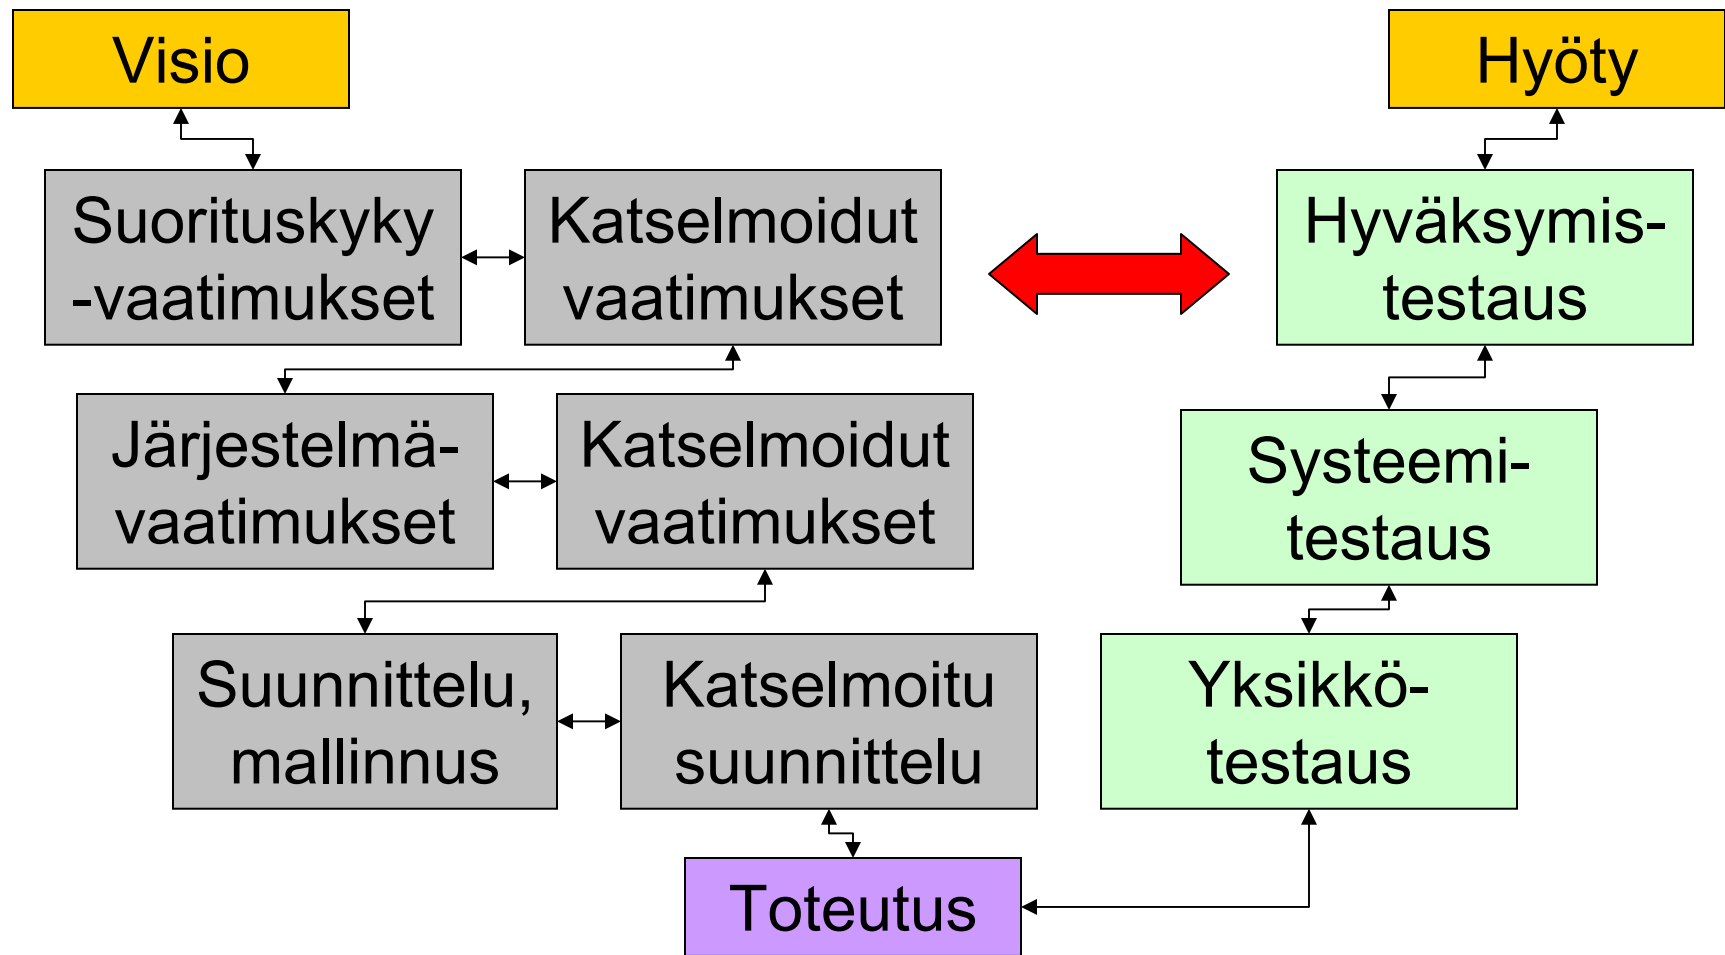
Visio

Hyöty

Suorituskyky -vaatimukset

Katselmoidut vaatimukset

Hyväksymis-testaus

Järjestelmä-vaatimukset

Katselmoidut vaatimukset

Systeemi-testaus

Suunnittelu, mallinnus

Katselmoitu suunnittelu

Yksikkö-testaus

Toteutus